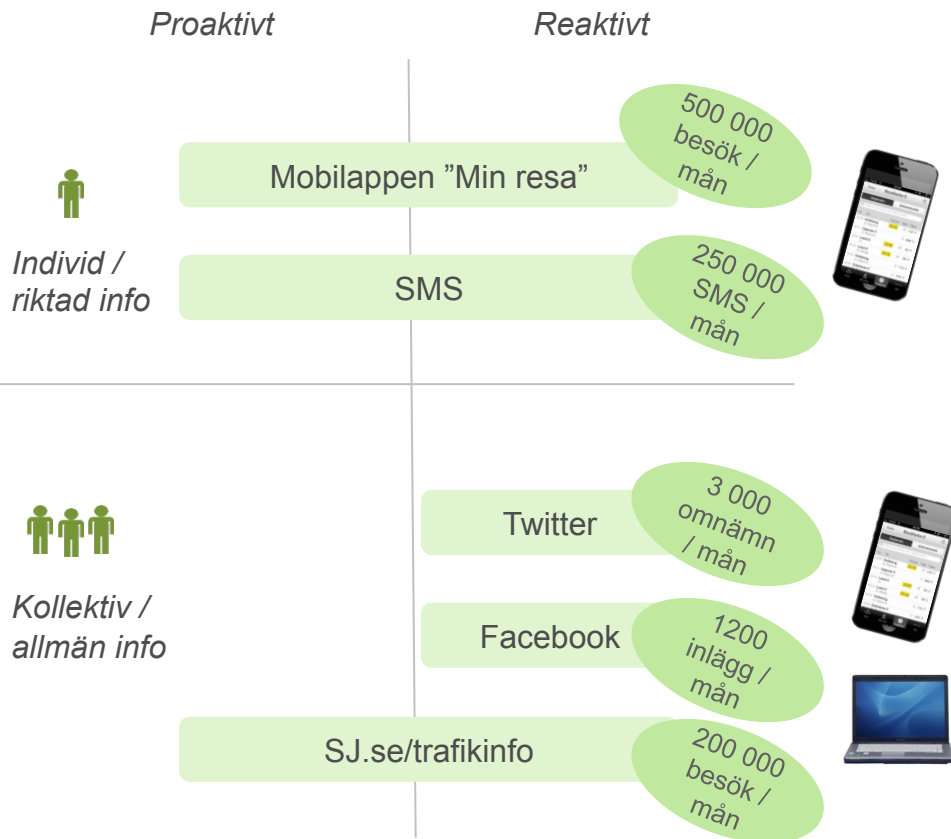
Proaktivt

Reaktivt

Individ / riktad info

Mobilappen ”Min resa”

500 000 besök / mån

SMS

250 000 SMS / mån

Kollektiv / allmän info

Twitter

3 000 omnämn / mån

Facebook

1200 inlägg / mån

SJ.se/trafikinfo

200 000 besök / mån